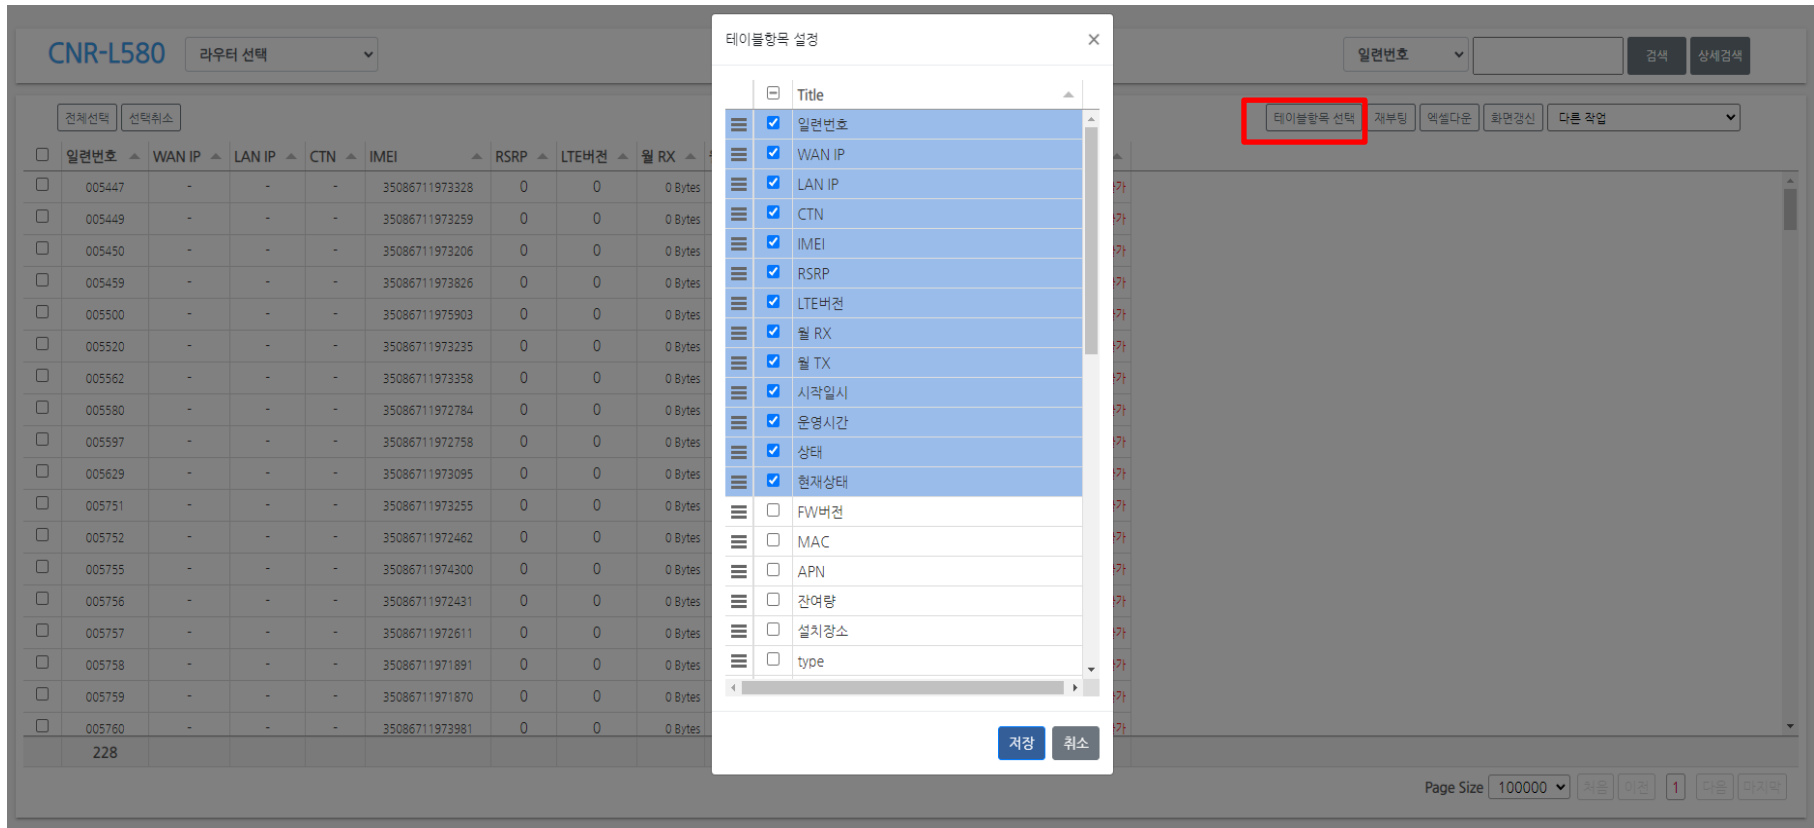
CNR-L580 라우터 선택

일련번호 검색 상세검색

전체선택 선택취소

테이블항목 선택 재부팅 엑셀다운 화면갱신 다른 작업

| 일련번호 | WAN IP | LAN IP | CTN | IMEI | RSRP | LTE버전 | 월 RX |
|---|---|---|---|---|---|---|---|
| 005447 | - | - | - | 35086711973328 | 0 | 0 | 0 Bytes |
| 005449 | - | - | - | 35086711973259 | 0 | 0 | 0 Bytes |
| 005450 | - | - | - | 35086711973206 | 0 | 0 | 0 Bytes |
| 005459 | - | - | - | 35086711973826 | 0 | 0 | 0 Bytes |
| 005500 | - | - | - | 35086711975903 | 0 | 0 | 0 Bytes |
| 005520 | - | - | - | 35086711973235 | 0 | 0 | 0 Bytes |
| 005562 | - | - | - | 35086711973358 | 0 | 0 | 0 Bytes |
| 005580 | - | - | - | 35086711972784 | 0 | 0 | 0 Bytes |
| 005597 | - | - | - | 35086711972758 | 0 | 0 | 0 Bytes |
| 005629 | - | - | - | 35086711973095 | 0 | 0 | 0 Bytes |
| 005751 | - | - | - | 35086711973255 | 0 | 0 | 0 Bytes |
| 005752 | - | - | - | 35086711972462 | 0 | 0 | 0 Bytes |
| 005755 | - | - | - | 35086711974300 | 0 | 0 | 0 Bytes |
| 005756 | - | - | - | 35086711972431 | 0 | 0 | 0 Bytes |
| 005757 | - | - | - | 35086711972611 | 0 | 0 | 0 Bytes |
| 005758 | - | - | - | 35086711971891 | 0 | 0 | 0 Bytes |
| 005759 | - | - | - | 35086711971870 | 0 | 0 | 0 Bytes |
| 005760 | - | - | - | 35086711973981 | 0 | 0 | 0 Bytes |
| 228 | | | | | | | |

테이블항목 설정 ×

Title
일련번호
WAN IP
LAN IP
CTN
IMEI
RSRP
LTE버전
월 RX
월 TX
시작일시
운영시간
상태
현재상태
FW버전
MAC
APN
잔여량
설치장소
type

저장 취소

Page Size 100000 처음 이전 1 다음 마지막